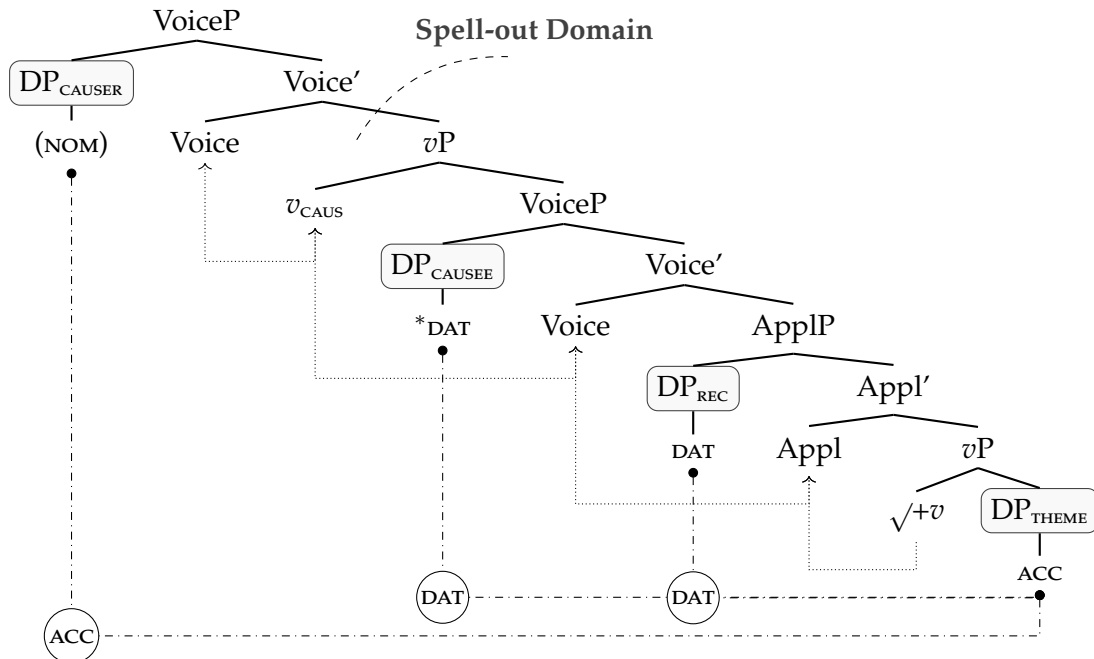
VoiceP

Spell-out Domain

$DP_{CAUSER}$

Voice′

(NOM)

Voice

$v$P

$v_{CAUS}$

VoiceP

$DP_{CAUSEE}$

Voice′

*DAT

Voice

ApplP

$DP_{REC}$

Appl′

DAT

Appl

$v$P

$\sqrt{}+v$

$DP_{THEME}$

ACC

DAT

DAT

ACC